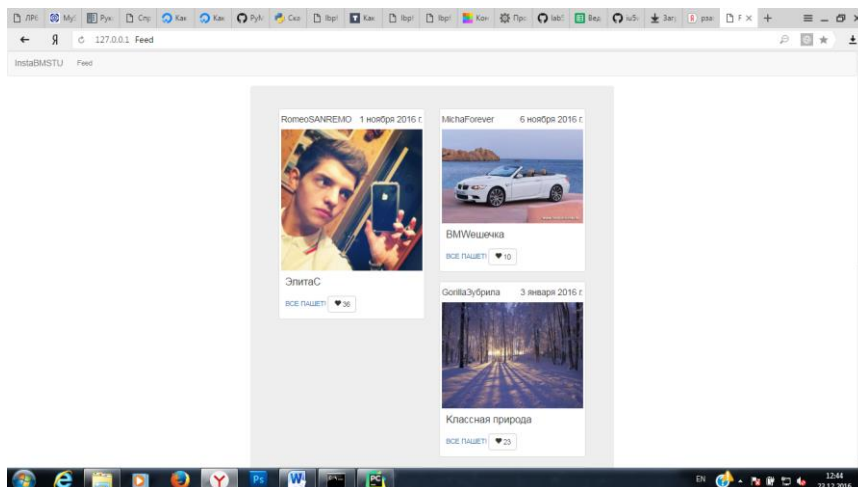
ЛРС My Рук Стр Как Как РуЯ Ска Ibp Как Ibp Ibp Кон Про lab ВеД iu5 Заг psa F × +

127.0.0.1 Feed

InstaBMSTU Feed

RomeoSANREMO 1 ноября 2016 г.

ЭлитаС

ВСЕ ПАШЕТ! 36

MichaForever 6 ноября 2016 г.

BMWешечка

ВСЕ ПАШЕТ! 10

GorillaЗубрила 3 января 2016 г.

Классная природа

ВСЕ ПАШЕТ! 23

EN 12:44 22.12.2016